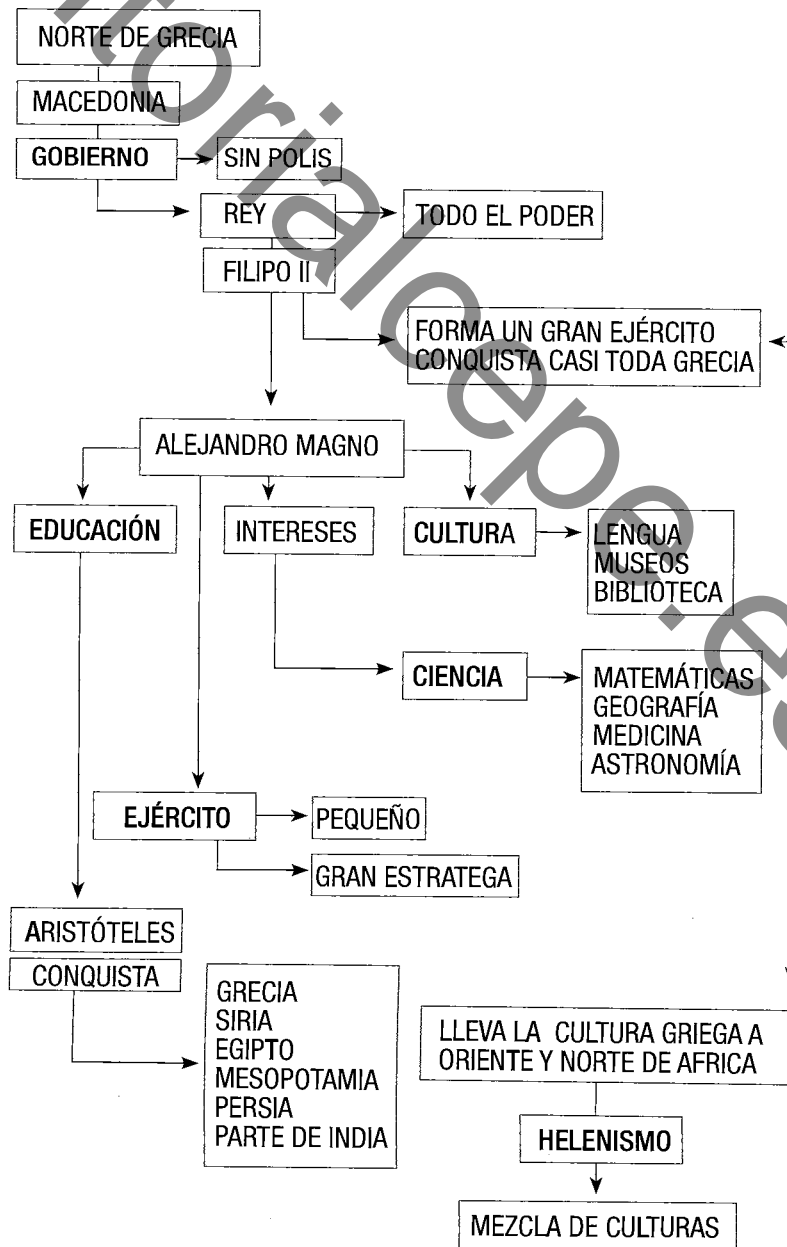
NORTE DE GRECIA

MACEDONIA

GOBIERNO

SIN POLIS

REY

TODO EL PODER

FILIPO II

FORMA UN GRAN EJÉRCITO
CONQUISTA CASI TODA GRECIA

ALEJANDRO MAGNO

EDUCACIÓN

INTERESES

CULTURA

LENGUA
MUSEOS
BIBLIOTECA

CIENCIA

MATEMÁTICAS
GEOGRAFÍA
MEDICINA
ASTRONOMÍA

EJÉRCITO

PEQUEÑO

GRAN ESTRATEGA

ARISTÓTELES

CONQUISTA

GRECIA
SIRIA
EGIPTO
MESOPOTAMIA
PERSIA
PARTE DE INDIA

LLEVA LA CULTURA GRIEGA A ORIENTE Y NORTE DE AFRICA

HELENISMO

MEZCLA DE CULTURAS